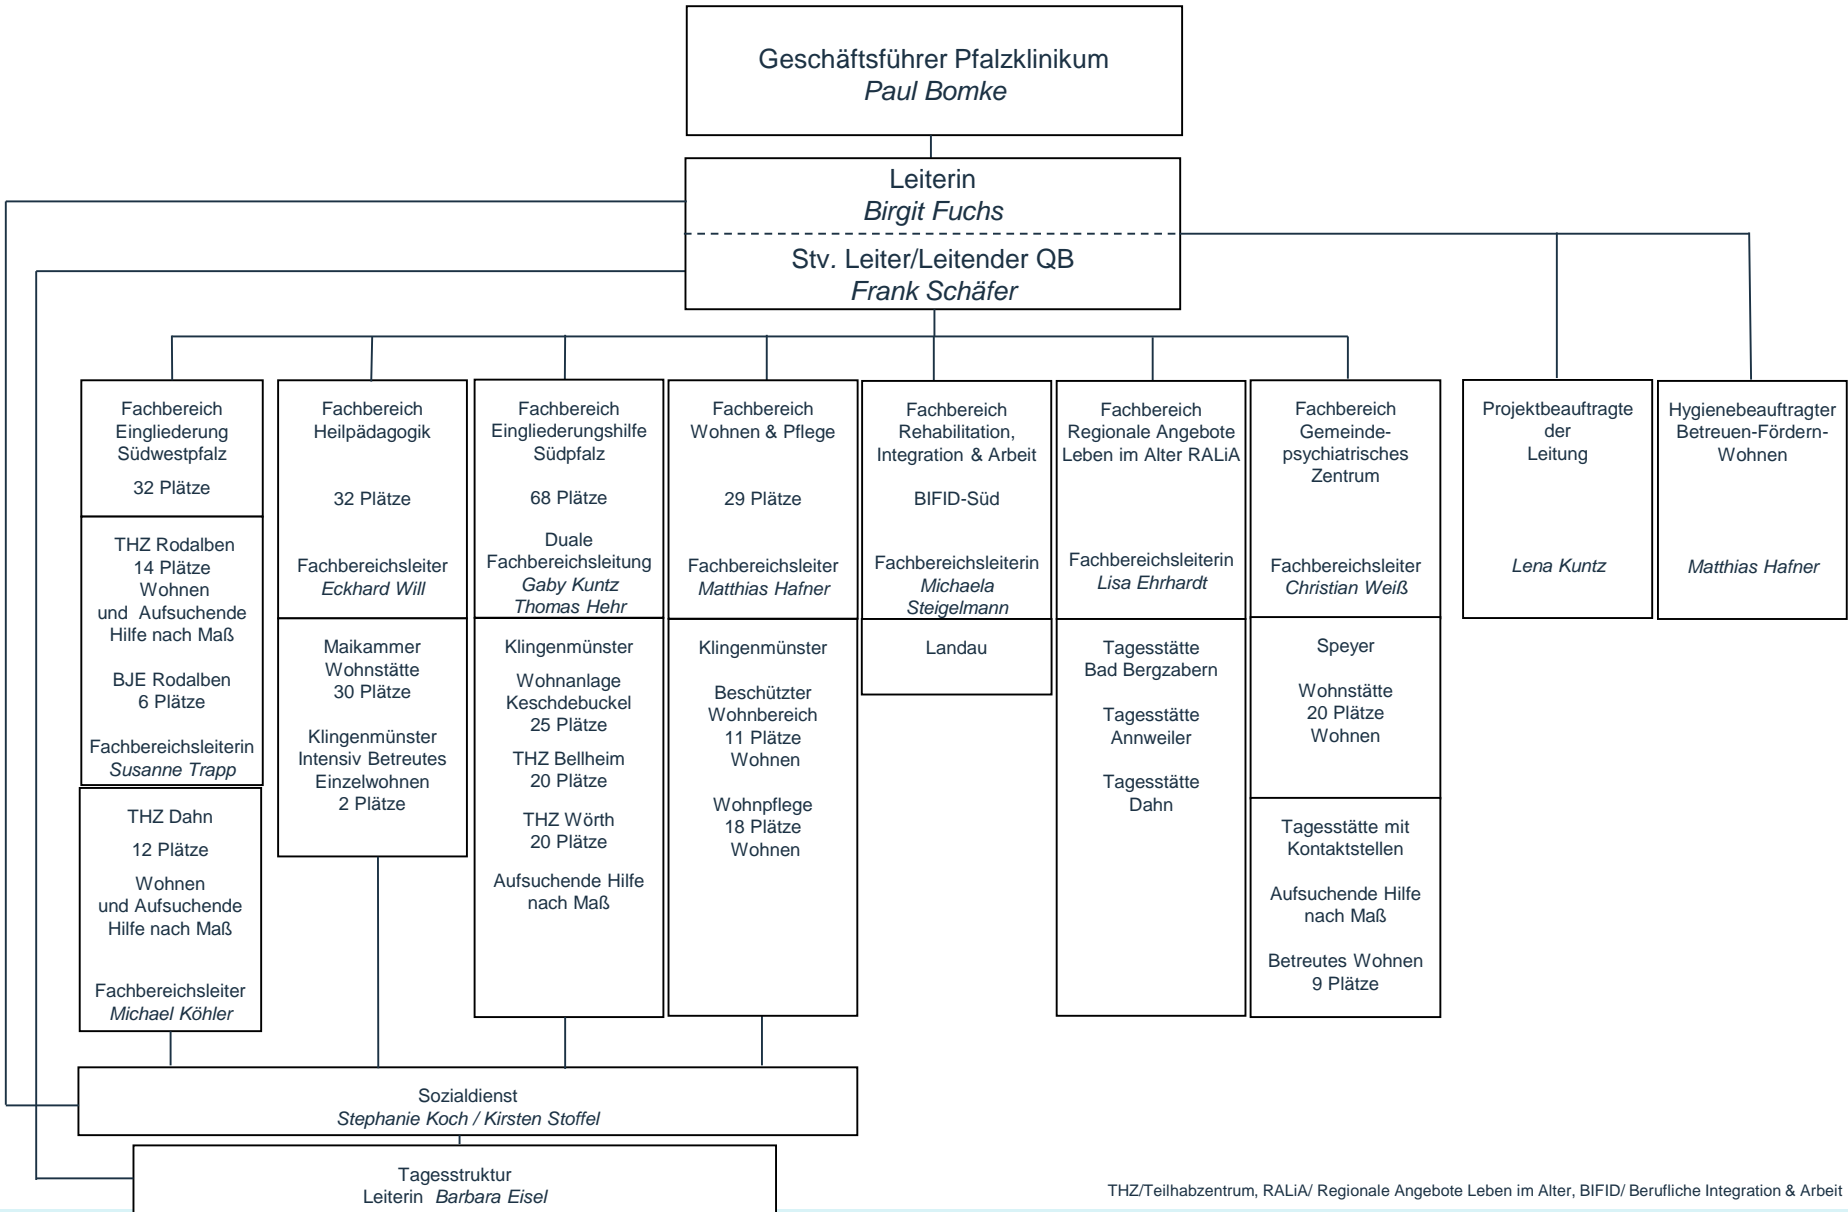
Geschäftsführer Pfalzklinikum
Paul Bomke

Leiterin
Birgit Fuchs

Stv. Leiter/Leitender QB
Frank Schäfer

Fachbereich Eingliederung Südwestpfalz

32 Plätze

THZ Rodalben
14 Plätze
Wohnen
und Aufsuchende Hilfe nach Maß

BJE Rodalben
6 Plätze

Fachbereichsleiterin
Susanne Trapp

THZ Dahn
12 Plätze
Wohnen
und Aufsuchende Hilfe nach Maß

Fachbereichsleiter
Michael Köhler

Fachbereich Heilpädagogik

32 Plätze

Fachbereichsleiter
Eckhard Will

Maikammer
Wohnstätte
30 Plätze

Klingenmünster
Intensiv Betreutes Einzelwohnen
2 Plätze

Fachbereich Eingliederungshilfe Südpfalz

68 Plätze

Duale Fachbereichsleitung
Gaby Kuntz
Thomas Hehr

Klingenmünster

Wohnanlage Keschdebuckel
25 Plätze

THZ Bellheim
20 Plätze

THZ Wörth
20 Plätze

Aufsuchende Hilfe nach Maß

Fachbereich Wohnen & Pflege

29 Plätze

Fachbereichsleiter
Matthias Hafner

Klingenmünster

Beschützter Wohnbereich
11 Plätze
Wohnen

Wohnpflege
18 Plätze
Wohnen

Fachbereich Rehabilitation, Integration & Arbeit

BIFID-Süd

Fachbereichsleiterin
Michaela Steigelmann

Landau

Fachbereich Regionale Angebote Leben im Alter RALiA

Fachbereichsleiterin
Lisa Ehrhardt

Tagesstätte
Bad Bergzabern

Tagesstätte
Annweiler

Tagesstätte
Dahn

Fachbereich Gemeindepsychiatrisches Zentrum

Fachbereichsleiter
Christian Weiß

Speyer

Wohnstätte
20 Plätze
Wohnen

Tagesstätte mit Kontaktstellen

Aufsuchende Hilfe nach Maß

Betreutes Wohnen
9 Plätze

Projektbeauftragte der Leitung

Lena Kuntz

Hygienebeauftragter Betreuen-Fördern-Wohnen

Matthias Hafner

Sozialdienst
Stephanie Koch / Kirsten Stoffel

Tagesstruktur
Leiterin Barbara Eisel

THZ/Teilhabzentrum, RALiA/ Regionale Angebote Leben im Alter, BIFID/ Berufliche Integration & Arbeit